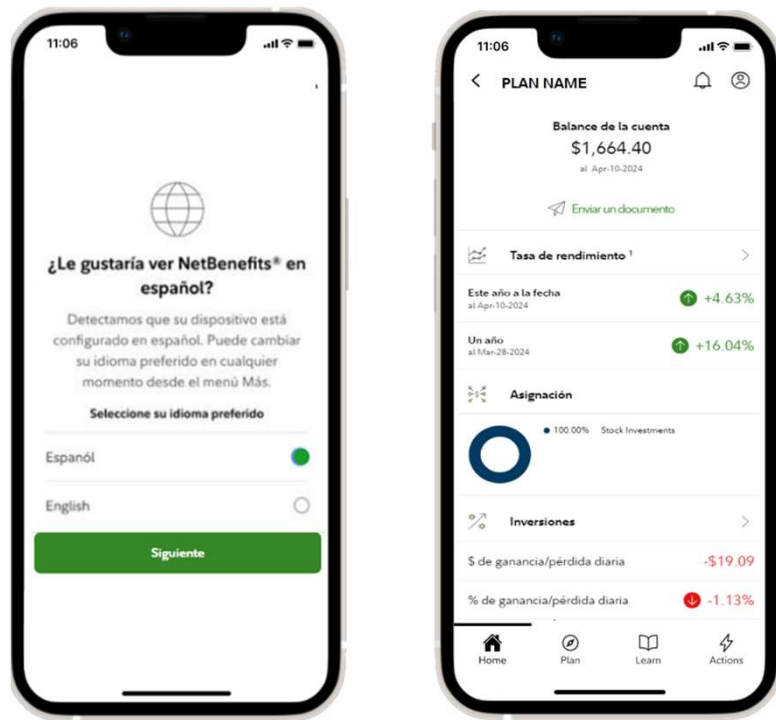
11:06

¿Le gustaría ver NetBenefits® en español?

Detectamos que su dispositivo está configurado en español. Puede cambiar su idioma preferido en cualquier momento desde el menú Más.

Seleccione su idioma preferido

Espanól

English

Siguiente

11:06

PLAN NAME

Balance de la cuenta
$1,664.40
al Apr-10-2024

Enviar un documento

Tasa de rendimiento ¹

Este año a la fecha
al Apr-10-2024
+4.63%

Un año
al Mar-28-2024
+16.04%

Asignación

100.00% Stock Investments

Inversiones

$ de ganancia/pérdida diaria -$19.09

% de ganancia/pérdida diaria -1.13%

Home Plan Learn Actions